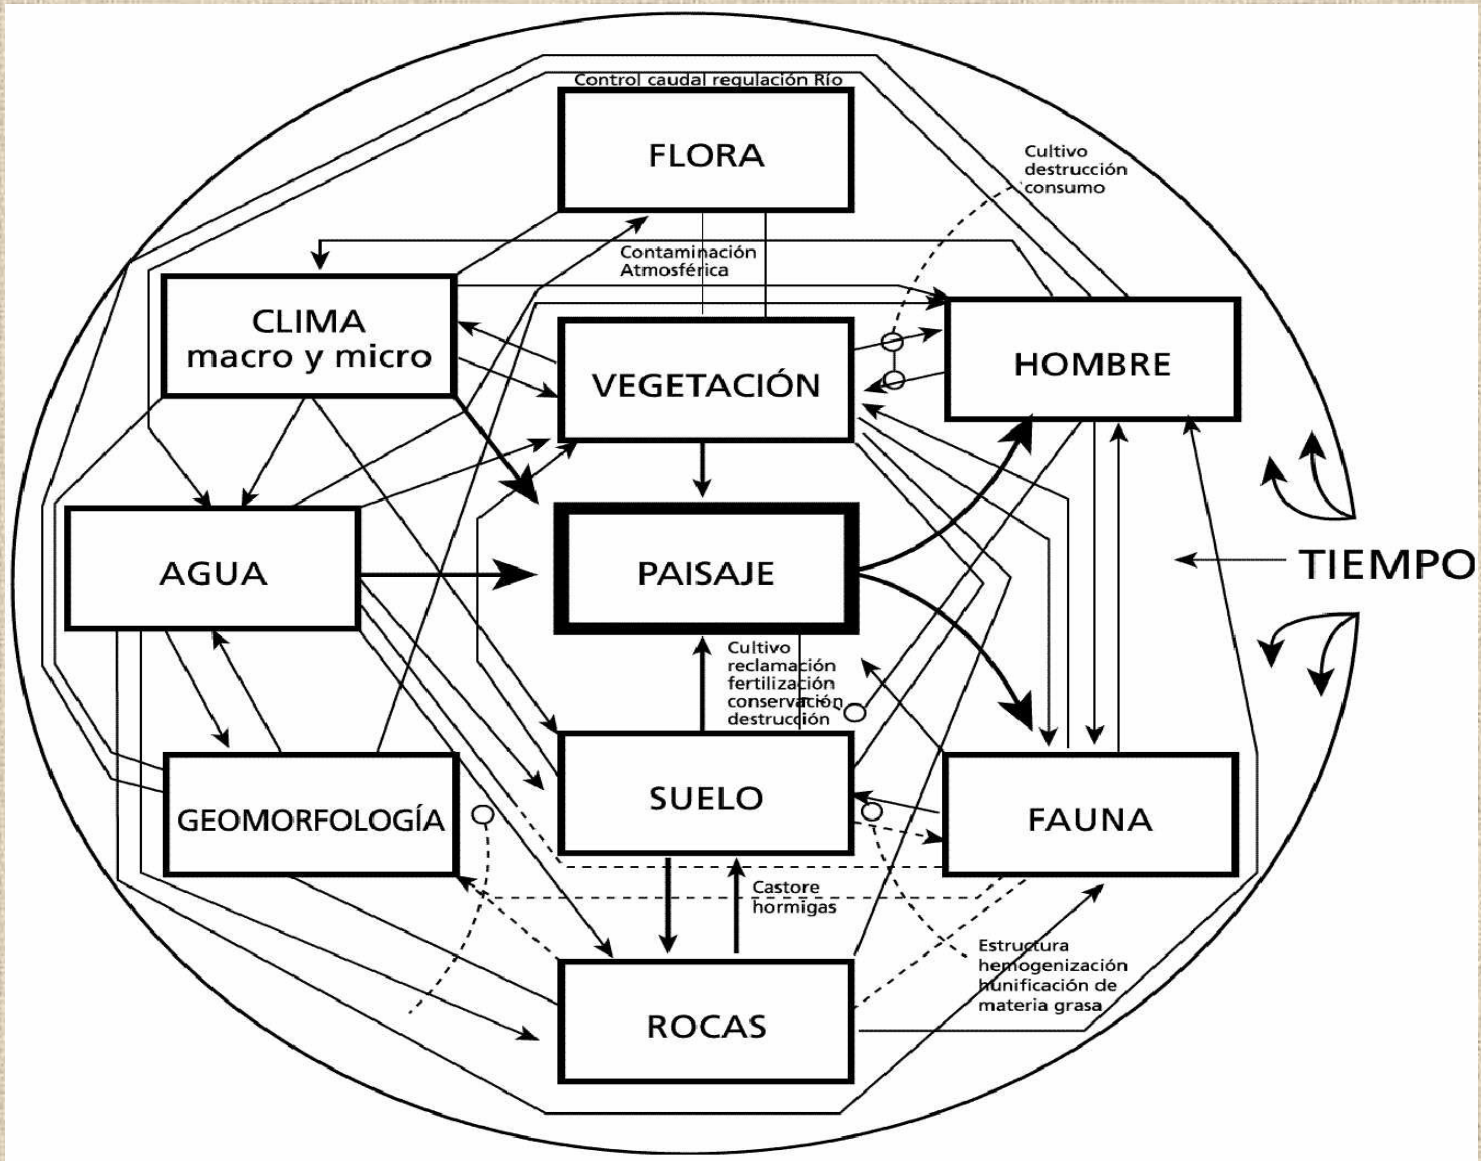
Control caudal regulación Río

FLORA

Cultivo
destrucción
consumo

Contaminación
Atmosférica

CLIMA
macro y micro

VEGETACIÓN

HOMBRE

AGUA

PAISAJE

TIEMPO

Cultivo
reclamación
fertilización
conservación
destrucción

GEOMORFOLOGÍA

SUELO

FAUNA

Castore
hormigas

Estructura
hemogenización
hunificación de
materia grasa

ROCAS